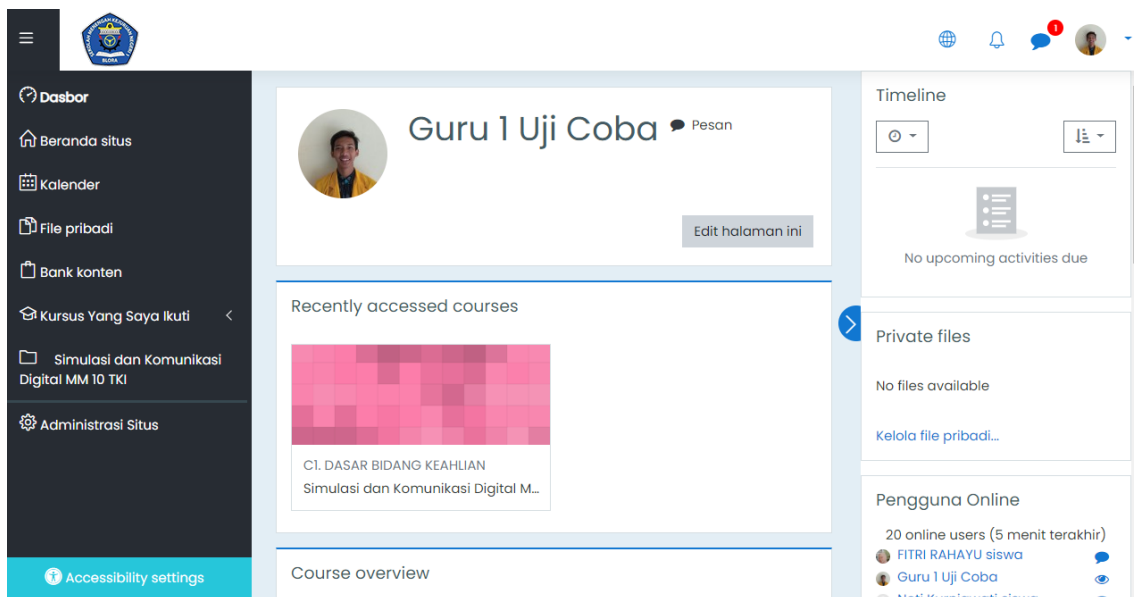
1

Dasbor

Beranda situs

Kalender

File pribadi

Bank konten

Kursus Yang Saya Ikuti

Simulasi dan Komunikasi Digital MM 10 TKI

Administrasi Situs

Accessibility settings

Guru 1 Uji Coba
Pesan

Edit halaman ini

Recently accessed courses

C1. DASAR BIDANG KEAHLIAN
Simulasi dan Komunikasi Digital M...

Course overview

Timeline

No upcoming activities due

Private files

No files available

Kelola file pribadi...

Pengguna Online

20 online users (5 menit terakhir)
FITRI RAHAYU siswa
Guru 1 Uji Coba
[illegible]